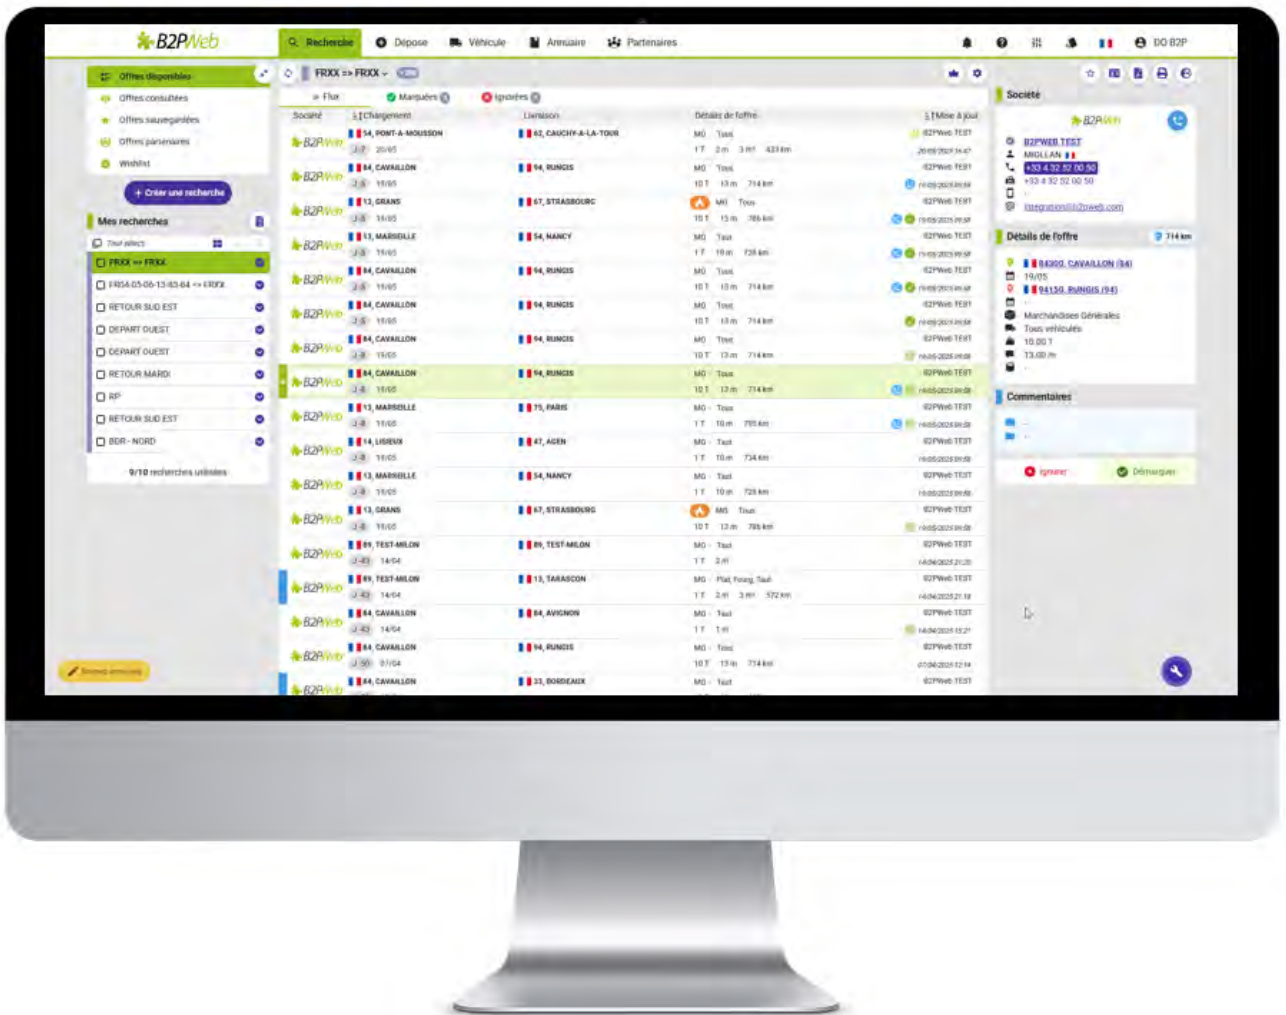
B2PWeb

Recherche Dépose Véhicule Annuaire Partenaires DO B2P

Offres disponibles
Offres consultées
Offres sauvegardées
Offres partenaires
Wishlist

+ Créer une recherche

Mes recherches

Tout sélect.
FRXX => FRXX
FR84-05-06-13-83-84 => FRXX
RETOUR SUD EST
DEPART OUEST
DEPART OUEST
RETOUR MARDI
RP
RETOUR SUD EST
BDR - NORD

9/10 recherches utilisées

FRXX => FRXX

Flux Marquées Ignorées

| Société | Chargement | Livraison | Détails de l'offre | Mise à jour |
|---|---|---|---|---|
| B2PWeb | 54, PONT-A-MOUSSON 20/05 | 62, CAUCHY-A-LA-TOUR | MG Tout 1 T 2 m 3 m³ 433 km | B2PWeb TEST |
| B2PWeb | 84, CAVAILLON 19/05 | 94, RUNGIS | MG Tout 10 T 13 m 714 km | B2PWeb TEST |
| B2PWeb | 13, GRANS 19/05 | 67, STRASBOURG | MG Tout 10 T 13 m 786 km | B2PWeb TEST |
| B2PWeb | 13, MARSEILLE 19/05 | 54, NANCY | MG Tout 1 T 10 m 728 km | B2PWeb TEST |
| B2PWeb | 84, CAVAILLON 19/05 | 94, RUNGIS | MG Tout 10 T 13 m 714 km | B2PWeb TEST |
| B2PWeb | 84, CAVAILLON 19/05 | 94, RUNGIS | MG Tout 10 T 13 m 714 km | B2PWeb TEST |
| B2PWeb | 84, CAVAILLON 19/05 | 94, RUNGIS | MG Tout 10 T 13 m 714 km | B2PWeb TEST |
| B2PWeb | 84, CAVAILLON 19/05 | 94, RUNGIS | MG Tout 10 T 13 m 714 km | B2PWeb TEST |
| B2PWeb | 13, MARSEILLE 19/05 | 75, PARIS | MG Tout 1 T 10 m 795 km | B2PWeb TEST |
| B2PWeb | 14, LISIEUX 19/05 | 47, AGEN | MG Tout 1 T 10 m 734 km | B2PWeb TEST |
| B2PWeb | 13, MARSEILLE 19/05 | 54, NANCY | MG Tout 1 T 10 m 728 km | B2PWeb TEST |
| B2PWeb | 13, GRANS 19/05 | 67, STRASBOURG | MG Tout 10 T 13 m 786 km | B2PWeb TEST |
| B2PWeb | 89, TEST-MILON 14/04 | 89, TEST-MILON | MG Tout 1 T 2 m | B2PWeb TEST |
| B2PWeb | 89, TEST-MILON 14/04 | 13, TARASCON | MG Plat, Fourg, Taut 1 T 2 m 3 m³ 572 km | B2PWeb TEST |
| B2PWeb | 84, CAVAILLON 14/04 | 84, AVIGNON | MG Tout 1 T 1 m | B2PWeb TEST |
| B2PWeb | 84, CAVAILLON 07/04 | 94, RUNGIS | MG Tout 10 T 13 m 714 km | B2PWeb TEST |
| B2PWeb | 84, CAVAILLON | 33, BORDEAUX | MG Tout | B2PWeb TEST |

Société
B2PWeb
B2PWEB TEST
MIGLLAN
+33 4 32 82 00 50
+33 4 32 52 00 50
integration@b2pweb.com

Détails de l'offre 714 km
84300, CAVAILLON (84)
19/05
94150, RUNGIS (94)
Marchandises Générales
Tous véhicules
10.00 T
13.00 m

Commentaires

Ignorer Démarquer